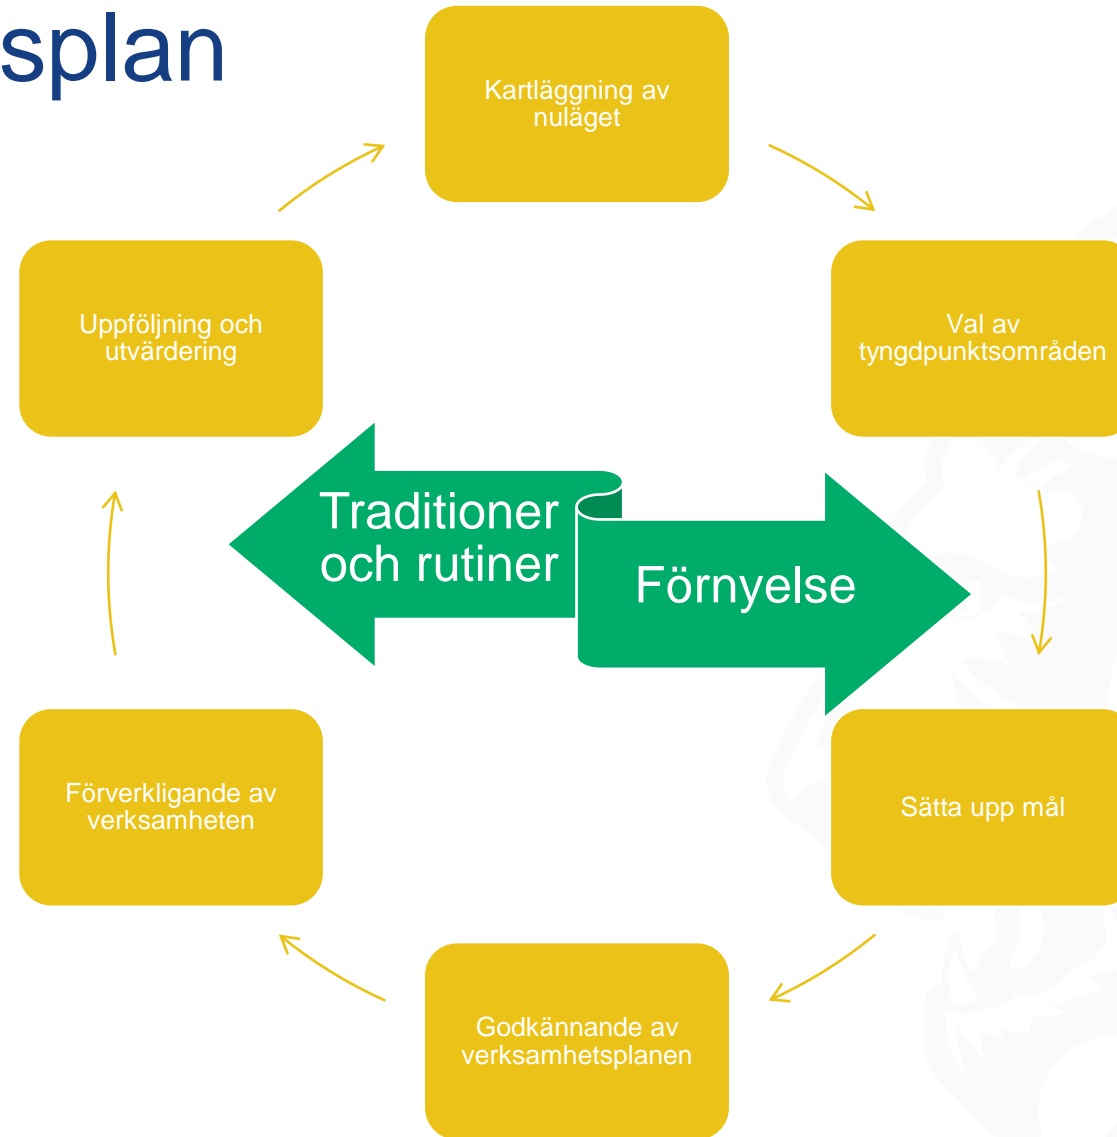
splan

Kartläggning av nuläget

Val av tyngdpunktsområden

Sätta upp mål

Godkännande av verksamhetsplanen

Förverkligande av verksamheten

Uppföljning och utvärdering

Traditioner och rutiner

Förnyelse